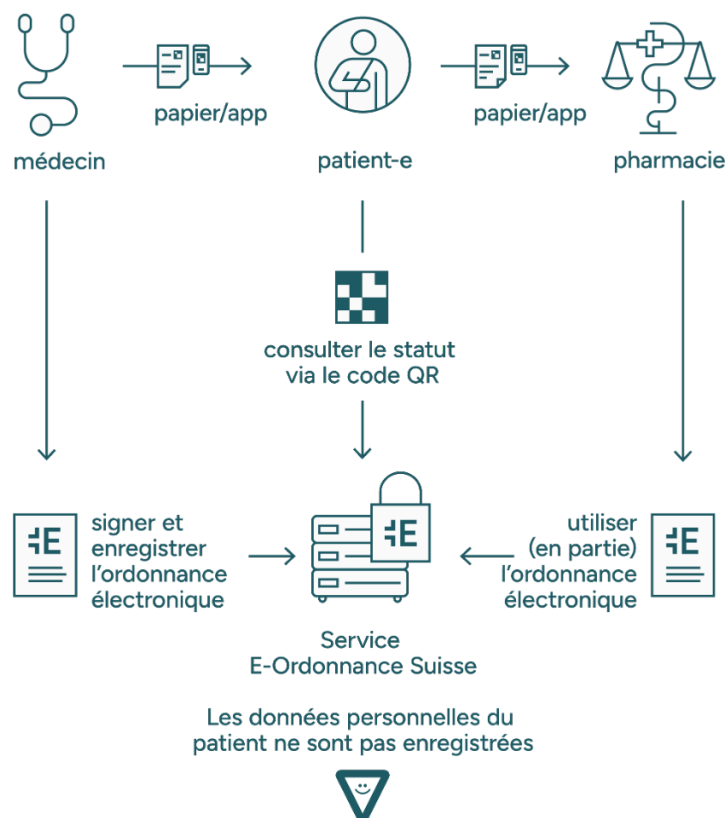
papier/app

papier/app

médecin

patient-e

pharmacie

consulter le statut via le code QR

signer et enregistrer l'ordonnance électronique

utiliser (en partie) l'ordonnance électronique

Service E-Ordonnance Suisse

Les données personnelles du patient ne sont pas enregistrées